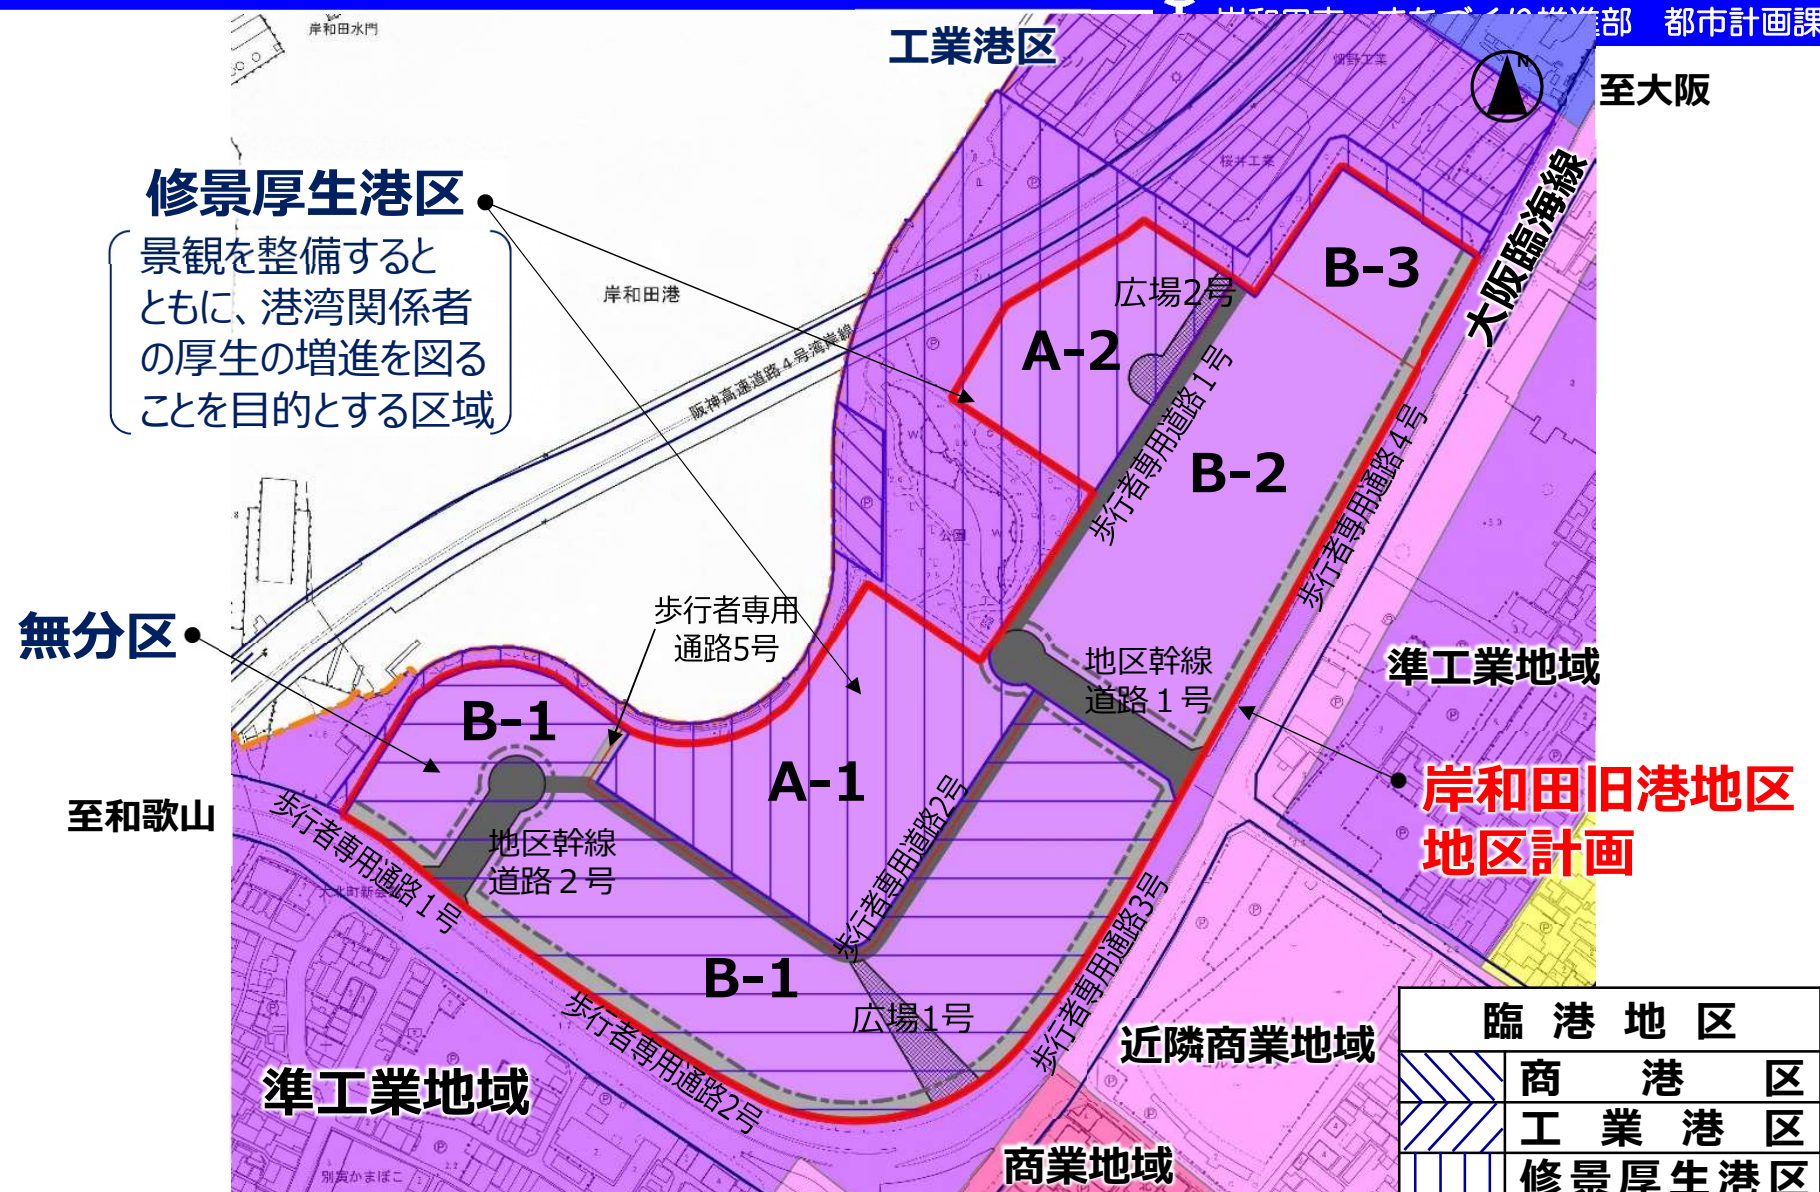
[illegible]部　都市計画課

工業港区

至大阪

岸和田水門

修景厚生港区

景観を整備するとともに、港湾関係者の厚生の増進を図ることを目的とする区域

岸和田港

阪神高速道路4号湾岸線

大阪臨海線

B-3

広場2号

A-2

歩行者専用道路1号

B-2

歩行者専用道路4号

無分区

歩行者専用通路5号

地区幹線道路１号

準工業地域

B-1

A-1

至和歌山

岸和田旧港地区地区計画

地区幹線道路２号

歩行者専用道路2号

歩行者専用道路１号

歩行者専用道路3号

B-1

広場1号

歩行者専用道路2号

近隣商業地域

準工業地域

商業地域

| 臨港地区 | |
|---|---|
| | 商港区 |
| | 工業港区 |
| | 修景厚生港区 |